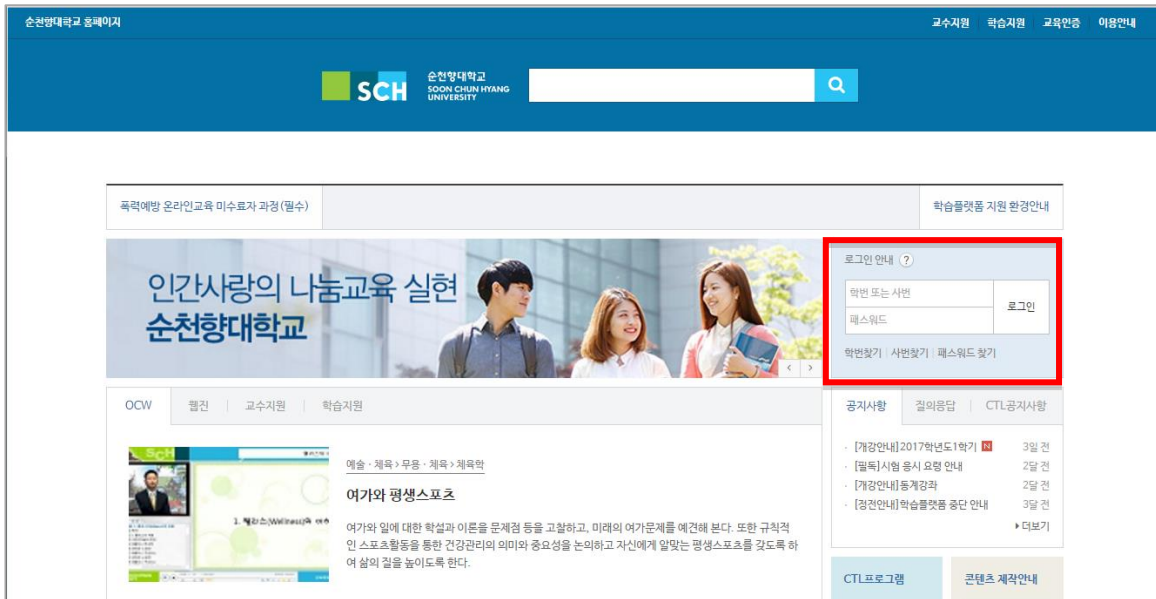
순천향대학교 홈페이지

교수지원 학습지원 교육인증 이용안내

SCH 순천향대학교 SOON CHUN HYANG UNIVERSITY

폭력예방 온라인교육 미수료자 과정(필수)

학습플랫폼 지원 환경안내

인간사랑의 나눔교육 실현
순천향대학교

로그인 안내 ?

학번 또는 사번

패스워드

로그인

학번찾기 | 사번찾기 | 패스워드 찾기

OCW | 웹진 | 교수지원 | 학습지원

SCH

1. 웰리스(Wellness)와 여가

예술 · 체육 > 무용 · 체육 > 체육학

여가와 평생스포츠

여가와 일에 대한 학설과 이론을 문제점 등을 고찰하고, 미래의 여가문제를 예견해 본다. 또한 규칙적인 스포츠활동을 통한 건강관리의 의미와 중요성을 논의하고 자신에게 알맞는 평생스포츠를 갖도록 하여 삶의 질을 높이도록 한다.

공지사항 | 질의응답 | CTL공지사항

· [개강안내]2017학년도1학기 N 3일 전
· [필독]시험 응시 요령 안내 2달 전
· [개강안내]동계강좌 2달 전
· [정전안내]학습플랫폼 중단 안내 3달 전

▸더보기

CTL프로그램

콘텐츠 제작안내